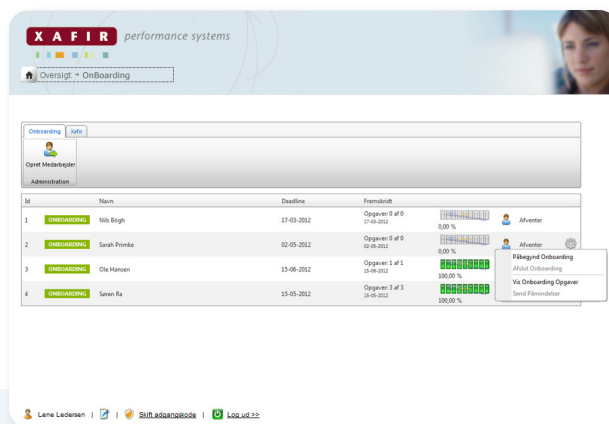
X A F I R performance systems

Oversigt → OnBoarding

Onboarding | Xafir

Opret Medarbejder

Administration

| Id | | Navn | Deadline | Fremskridt | | |
|---|---|---|---|---|---|---|
| 1 | ONBOARDING | Nils Bøgh | 17-03-2012 | Opgaver: 0 af 0 17-03-2012 | 0,00 % | Afventer |
| 2 | ONBOARDING | Sarah Primke | 02-05-2012 | Opgaver: 0 af 0 02-05-2012 | 0,00 % | Afventer |
| 3 | ONBOARDING | Ole Hansen | 15-06-2012 | Opgaver: 1 af 1 15-06-2012 | 100,00 % | |
| 4 | ONBOARDING | Søren Ra | 15-05-2012 | Opgaver: 3 af 3 15-05-2012 | 100,00 % | |

Påbegynd Onboarding
Afslut Onboarding
Vis Onboarding Opgaver
Send Påmindelser

Lene Ledersen | | Skift adgangskode | Log ud >>